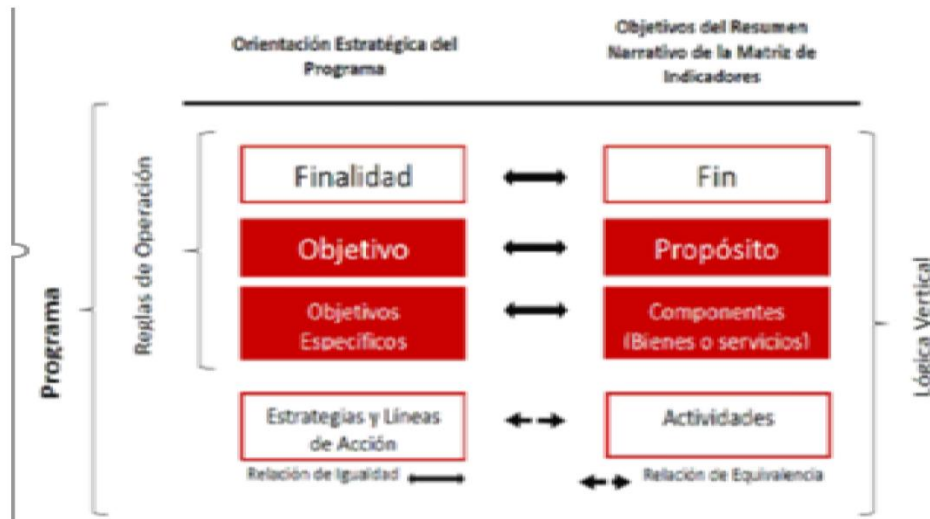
Orientación Estratégica del Programa

Objetivos del Resumen Narrativo de la Matriz de Indicadores

Programa

Reglas de Operación

Finalidad

Fin

Objetivo

Propósito

Objetivos Específicos

Componentes (Bienes o servicios)

Estrategias y Líneas de Acción

Actividades

Relación de Igualdad

Relación de Equivalencia

Lógica Vertical